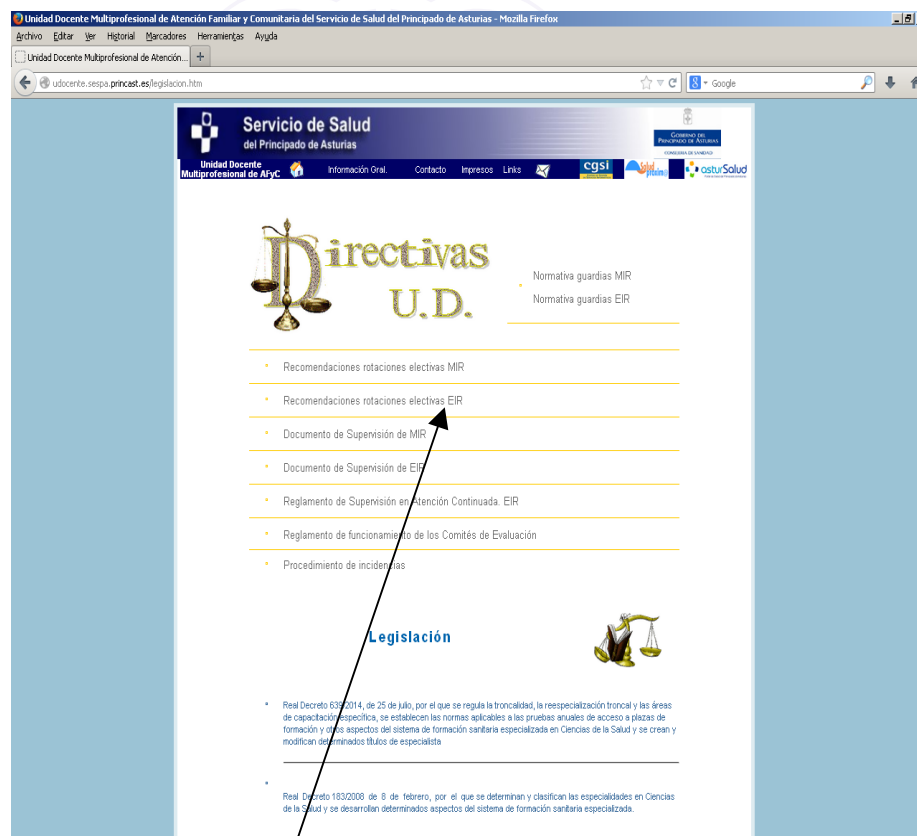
Unidad Docente Multiprofesional de Atención Familiar y Comunitaria del Servicio de Salud del Principado de Asturias - Mozilla Firefox

Archivo Editar Ver Historial Marcadores Herramientas Ayuda

Unidad Docente Multiprofesional de Atención...

udocente.sespa.princast.es/legislacion.htm

Google

Servicio de Salud del Principado de Asturias

Gobierno del Principado de Asturias

Consejería de Sanidad

Unidad Docente Multiprofesional de AFyC

Información Gral. Contacto Impresos Links

cgsi

astursalud

Directivas U.D.

Normativa guardias MIR

Normativa guardias EIR

Recomendaciones rotaciones electivas MIR

Recomendaciones rotaciones electivas EIR

Documento de Supervisión de MIR

Documento de Supervisión de EIR

Reglamento de Supervisión en Atención Continuada. EIR

Reglamento de funcionamiento de los Comités de Evaluación

Procedimiento de incidencias

Legislación

Real Decreto 639/2014, de 25 de julio, por el que se regula la troncalidad, la reespecialización troncal y las áreas de capacitación específica, se establecen las normas aplicables a las pruebas anuales de acceso a plazas de formación y otros aspectos del sistema de formación sanitaria especializada en Ciencias de la Salud y se crean y modifican determinados títulos de especialista

Real Decreto 183/2008 de 8 de febrero, por el que se determinan y clasifican las especialidades en Ciencias de la Salud y se desarrollan determinados aspectos del sistema de formación sanitaria especializada.